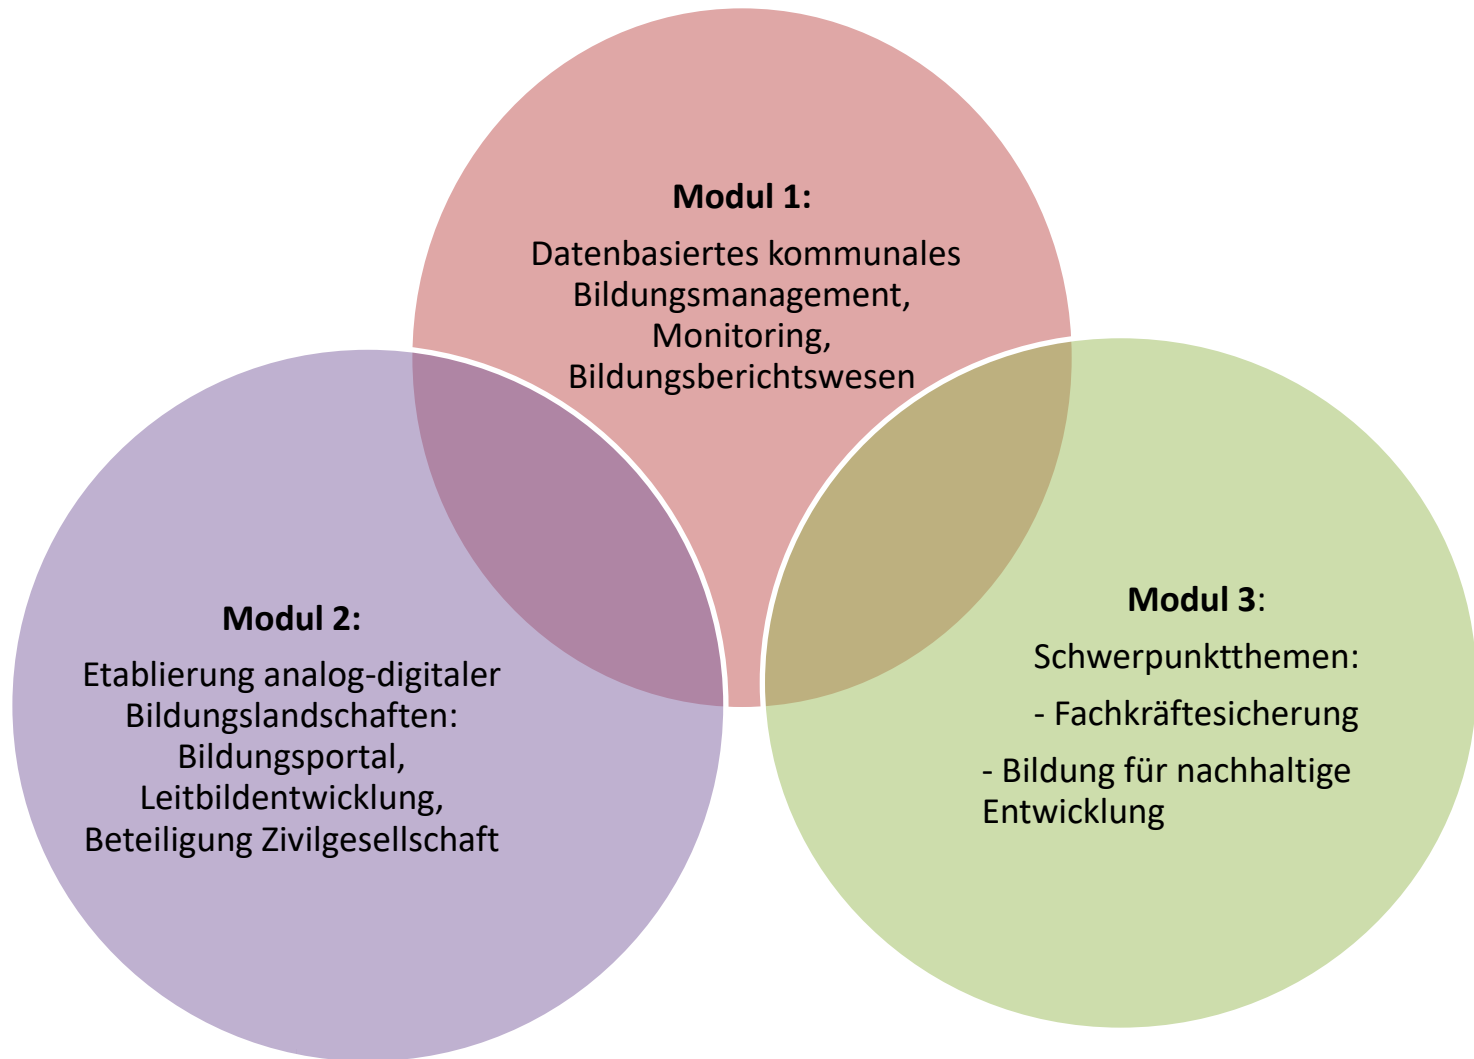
**Modul 1:**

Datenbasiertes kommunales Bildungsmanagement, Monitoring, Bildungsberichtswesen

**Modul 2:**

Etablierung analog-digitaler Bildungslandschaften: Bildungsportal, Leitbildentwicklung, Beteiligung Zivilgesellschaft

**Modul 3**:

Schwerpunktthemen:

- Fachkräftesicherung

- Bildung für nachhaltige Entwicklung